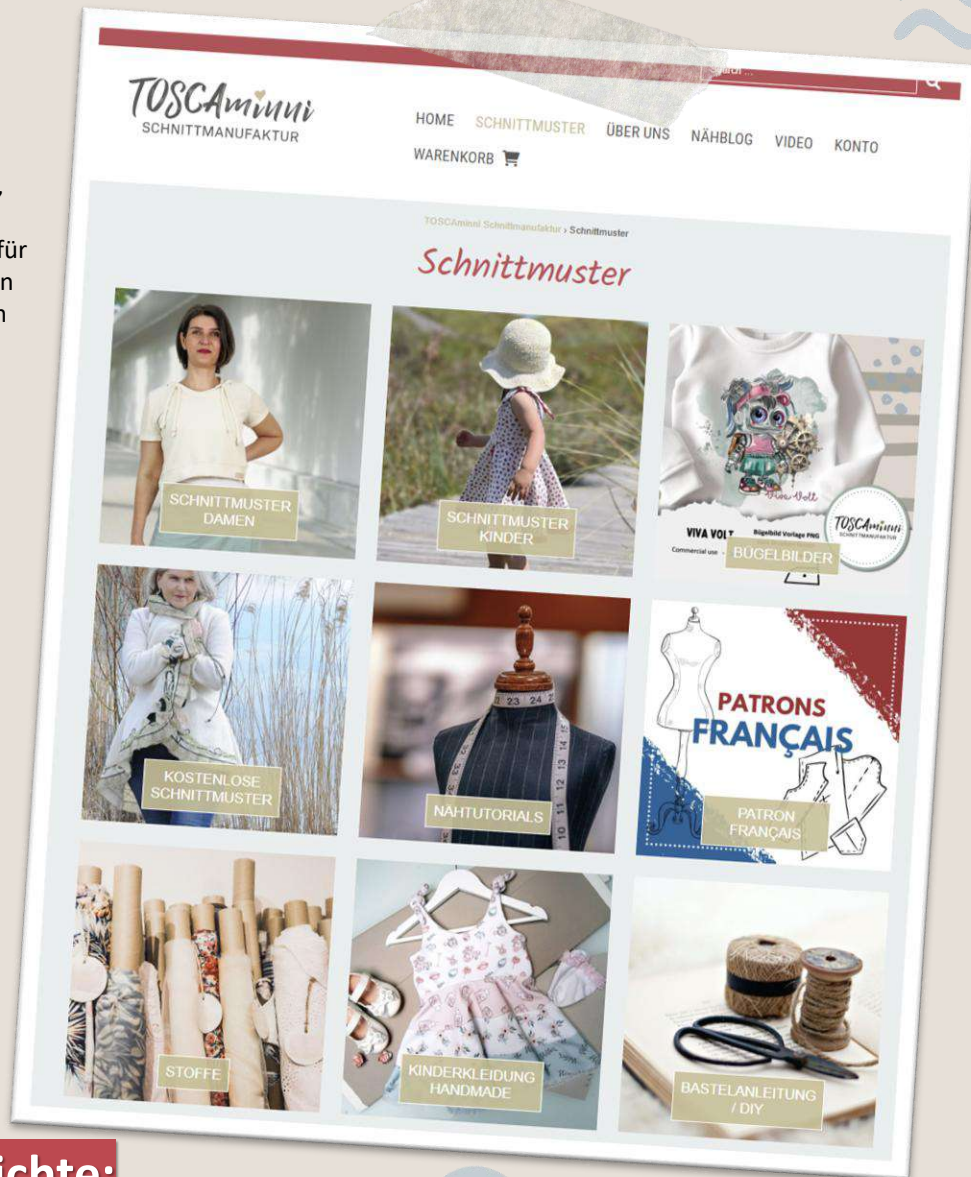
,

für
n
n

TOSCAminni
SCHNITTMANUFAKTUR

HOME SCHNITTMUSTER ÜBER UNS NÄHBLOG VIDEO KONTO
WARENKORB

TOSCAminni Schnittmanufaktur › Schnittmuster

Schnittmuster

SCHNITTMUSTER DAMEN

SCHNITTMUSTER KINDER

VIVA VOLT Bügelbild Vorlage PNG
Commercial use
TOSCAminni SCHNITTMANUFAKTUR
BÜGELBILDER

KOSTENLOSE SCHNITTMUSTER

NAHTUTORIALS

PATRONS FRANÇAIS
PATRON FRANÇAIS

STOFFE

KINDERKLEIDUNG HANDMADE

BASTELANLEITUNG / DIY

ichte: